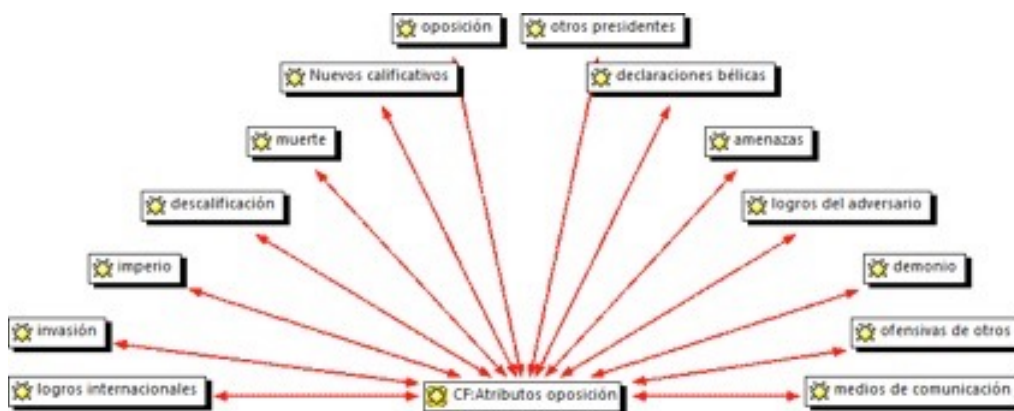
oposición

otros presidentes

Nuevos calificativos

declaraciones bélicas

muerte

amenazas

descalificación

logros del adversario

imperio

demonio

invasión

ofensivas de otros

logros internacionales

CF:Atributos oposición

medios de comunicación